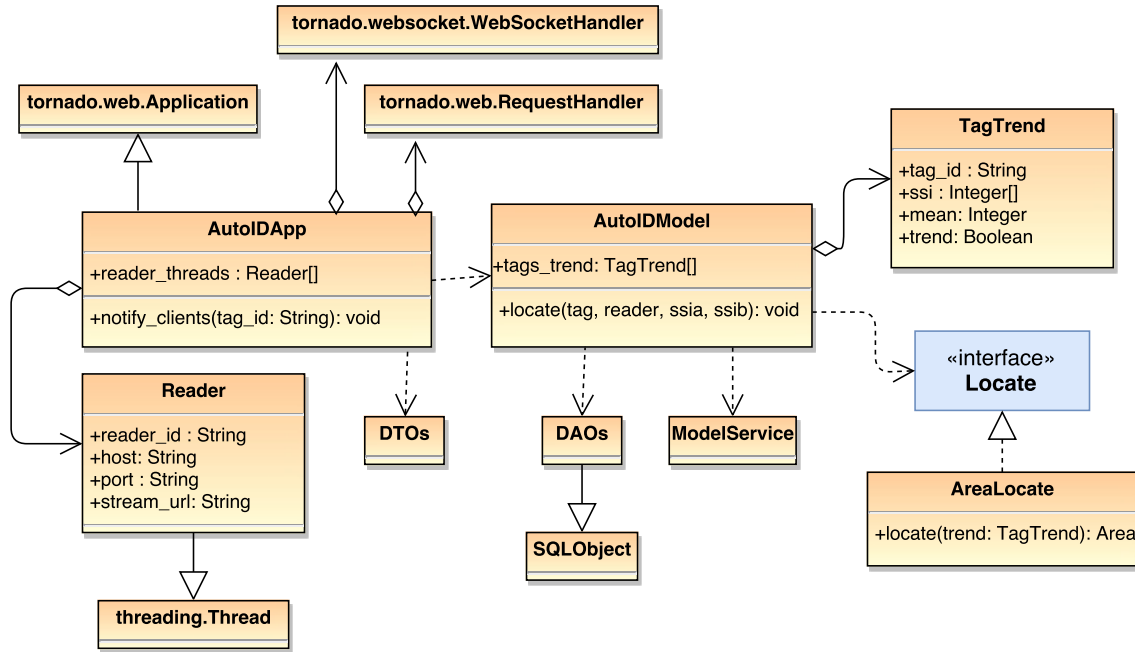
tornado.websocket.WebSocketHandler

tornado.web.Application

tornado.web.RequestHandler

TagTrend

+tag_id : String
+ssi : Integer[]
+mean: Integer
+trend: Boolean

AutoIDApp

+reader_threads : Reader[]

+notify_clients(tag_id: String): void

AutoIDModel

+tags_trend: TagTrend[]

+locate(tag, reader, ssia, ssib): void

«interface»
Locate

Reader

+reader_id : String
+host: String
+port : String
+stream_url: String

DTOs

DAOs

ModelService

AreaLocate

+locate(trend: TagTrend): Area

SQLObject

threading.Thread